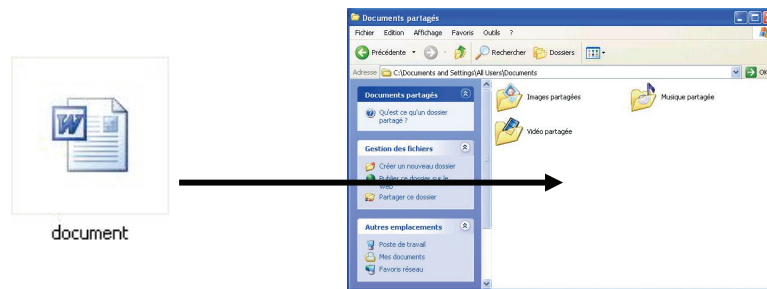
document

Documents partagés

Fichier Edition Affichage Favoris Outils ?

Précédente Rechercher Dossiers

Adresse C:\Documents and Settings\All Users\Documents

OK

Documents partagés

Qu'est ce qu'un dossier partagé ?

Gestion des fichiers

Créer un nouveau dossier

Publier ce dossier sur le Web

Partager ce dossier

Autres emplacements

Poste de travail

Mes documents

Favoris réseau

Images partagées

Musique partagée

Vidéo partagée